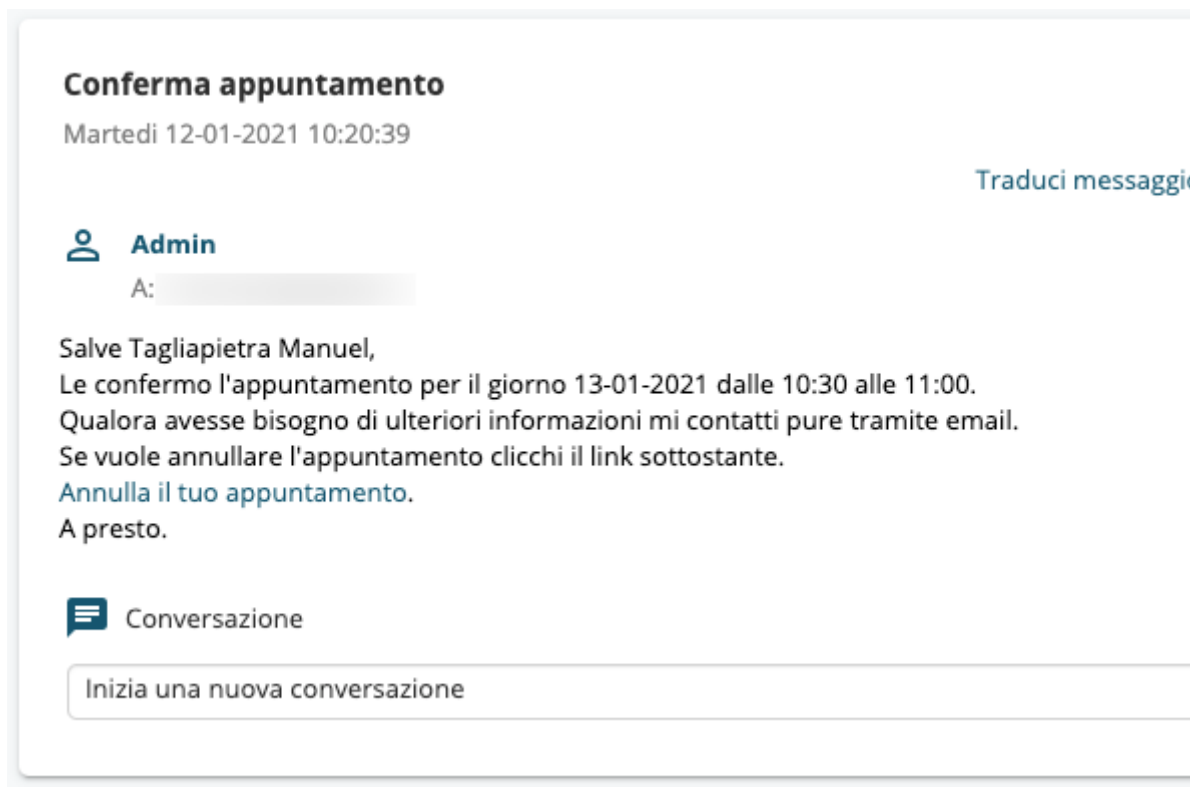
Conferma appuntamento

Martedi 12-01-2021 10:20:39

Traduci messaggi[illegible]

Admin

A:

Salve Tagliapietra Manuel,
Le confermo l'appuntamento per il giorno 13-01-2021 dalle 10:30 alle 11:00.
Qualora avesse bisogno di ulteriori informazioni mi contatti pure tramite email.
Se vuole annullare l'appuntamento clicchi il link sottostante.
Annulla il tuo appuntamento.
A presto.

Conversazione

Inizia una nuova conversazione